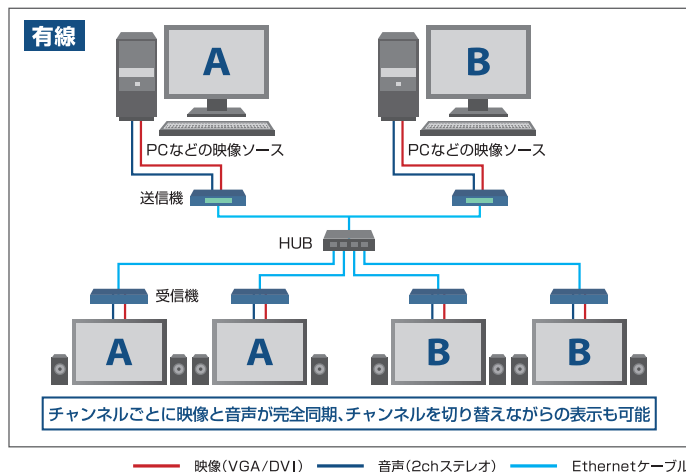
有線

A

B

PCなどの映像ソース

PCなどの映像ソース

送信機

HUB

受信機

A

A

B

B

チャンネルごとに映像と音声が完全同期、チャンネルを切り替えながらの表示も可能

映像（VGA/DVI）　音声（2chステレオ）　Ethernetケーブル